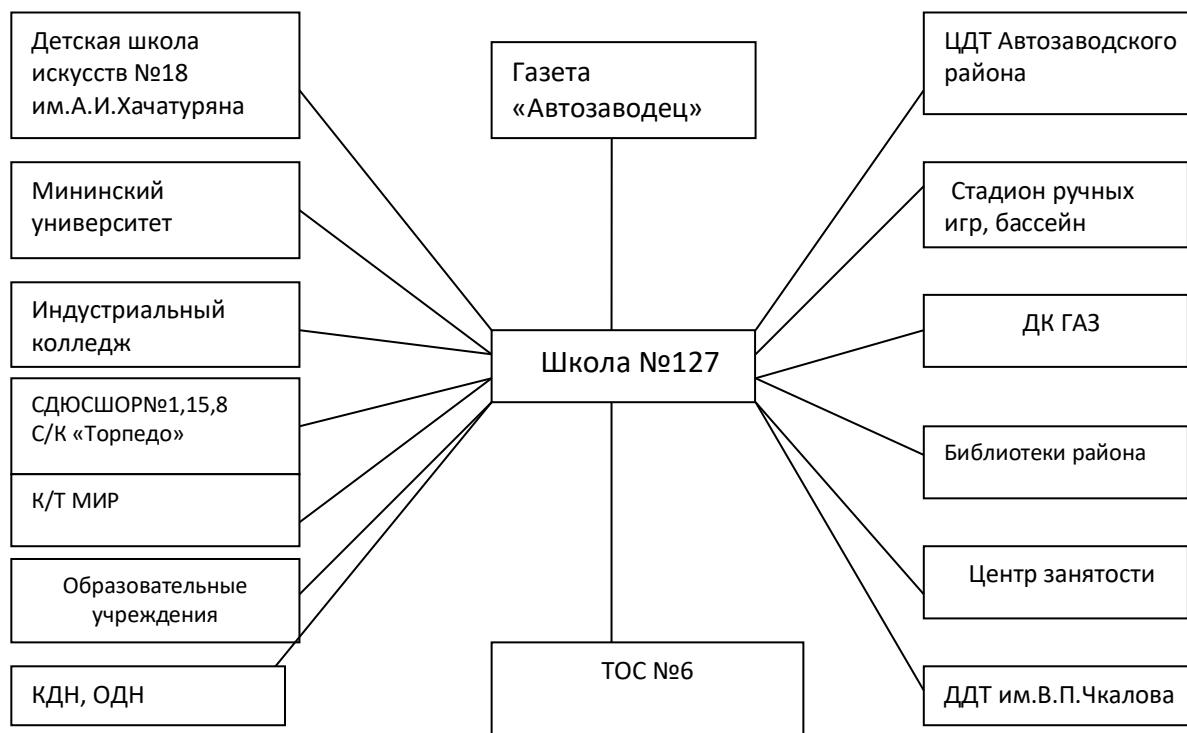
Детская школа искусств №18 им.А.И.Хачатуряна

Газета «Автозаводец»

ЦДТ Автозаводского района

Мининский университет

Стадион ручных игр, бассейн

Индустриальный колледж

Школа №127

ДК ГАЗ

СДЮСШОР№1,15,8 С/К «Торпедо»

К/Т МИР

Библиотеки района

Образовательные учреждения

Центр занятости

КДН, ОДН

ТОС №6

ДДТ им.В.П.Чкалова